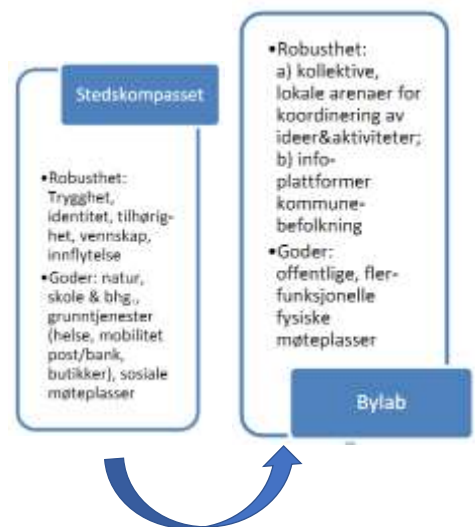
Stedskompasset

•Robusthet: Trygghet, identitet, tilhørighet, vennskap, innflytelse
•Goder: natur, skole & bhg., grunntjenester (helse, mobilitet post/bank, butikker), sosiale møteplasser

•Robusthet: a) kollektive, lokale arenaer for koordinering av ideer&aktiviteter; b) infoplattformer kommunebefolkning
•Goder: offentlige, flerfunksjonelle fysiske møteplasser

Bylab